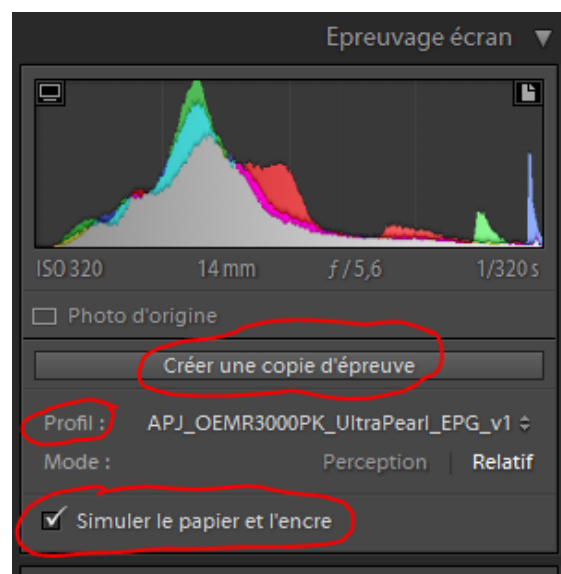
Epreuvage écran ▼

ISO 320 14 mm $f$ / 5,6 1/320 s

Photo d'origine

Créer une copie d'épreuve

Profil : APJ_OEMR3000PK_UltraPearl_EPG_v1 ⇕

Mode : Perception | Relatif

☑ Simuler le papier et l'encre